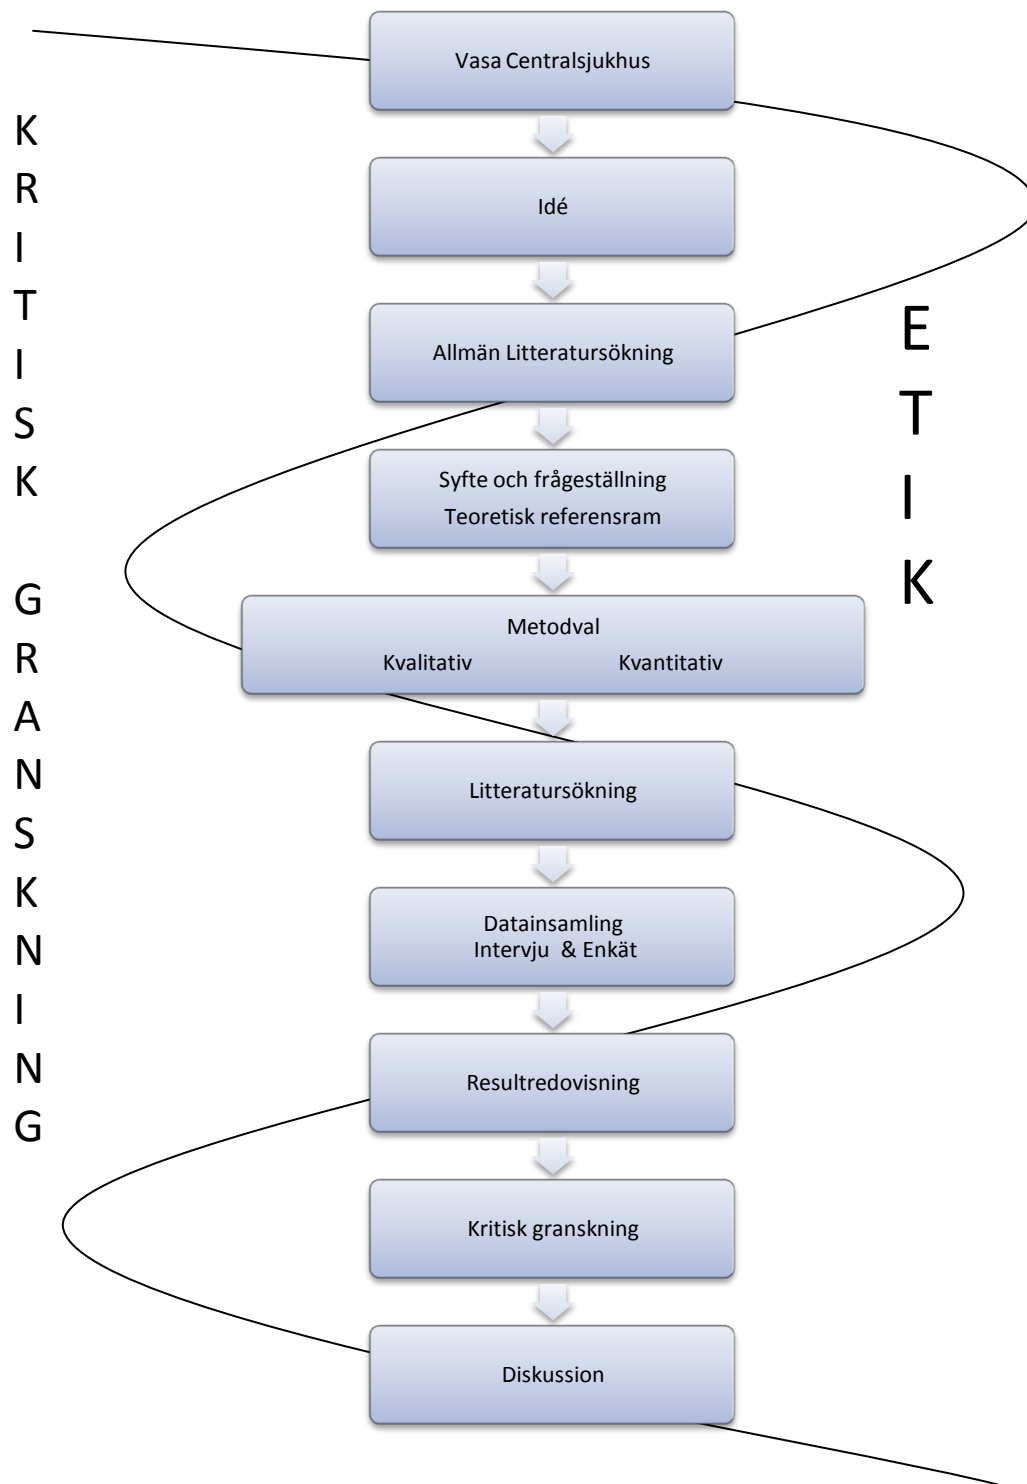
KRITISK GRANSKNING

Vasa Centralsjukhus

Idé

Allmän Litteratursökning

Syfte och frågeställning
Teoretisk referensram

Metodval
Kvalitativ Kvantitativ

Litteratursökning

Datainsamling
Intervju & Enkät

Resultredovisning

Kritisk granskning

Diskussion

ETIK